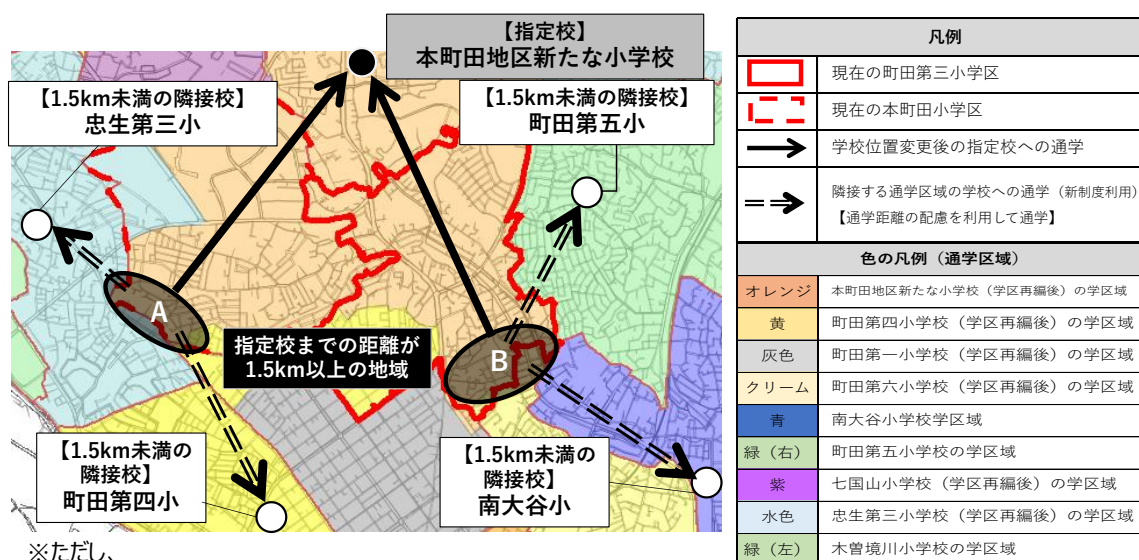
【指定校】
本町田地区新たな小学校

【1.5km未満の隣接校】
忠生第三小

【1.5km未満の隣接校】
町田第五小

A

B

指定校までの距離が
1.5km以上の地域

【1.5km未満の隣接校】
町田第四小

【1.5km未満の隣接校】
南大谷小

※ただし、

| 凡例 | |
|---|---|
| | 現在の町田第三小学区 |
| | 現在の本町田小学区 |
| | 学校位置変更後の指定校への通学 |
| | 隣接する通学区域の学校への通学（新制度利用）【通学距離の配慮を利用して通学】 |

| 色の凡例（通学区域） | |
|---|---|
| オレンジ | 本町田地区新たな小学校（学区再編後）の学区域 |
| 黄 | 町田第四小学校（学区再編後）の学区域 |
| 灰色 | 町田第一小学校（学区再編後）の学区域 |
| クリーム | 町田第六小学校（学区再編後）の学区域 |
| 青 | 南大谷小学校学区域 |
| 緑（右） | 町田第五小学校の学区域 |
| 紫 | 七国山小学校（学区再編後）の学区域 |
| 水色 | 忠生第三小学校（学区再編後）の学区域 |
| 緑（左） | 木曽境川小学校の学区域 |